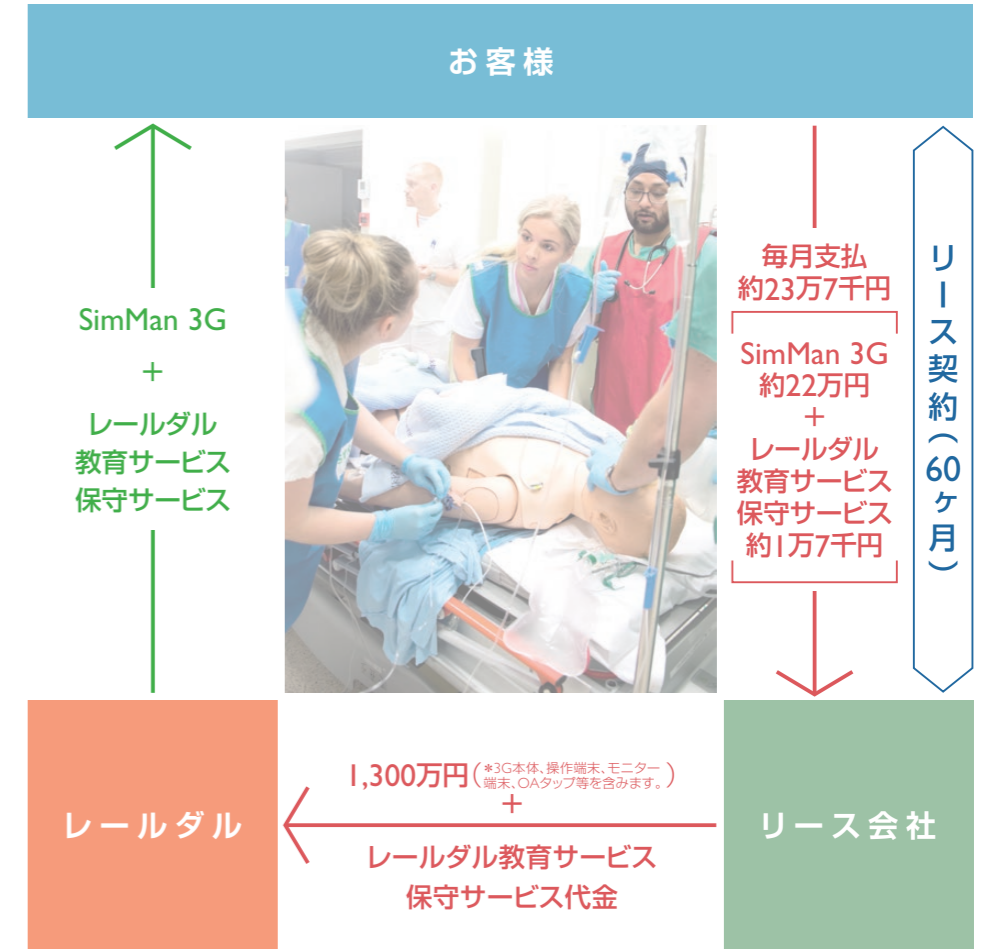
お客様

SimMan 3G
+
レールダル
教育サービス
保守サービス

毎月支払
約23万7千円

SimMan 3G
約22万円
+
レールダル
教育サービス
保守サービス
約1万7千円

リース契約(60ヶ月)

レールダル

1,300万円(*3G本体、操作端末、モニター端末、OAタップ等を含みます。)
+
レールダル教育サービス
保守サービス代金

リース会社